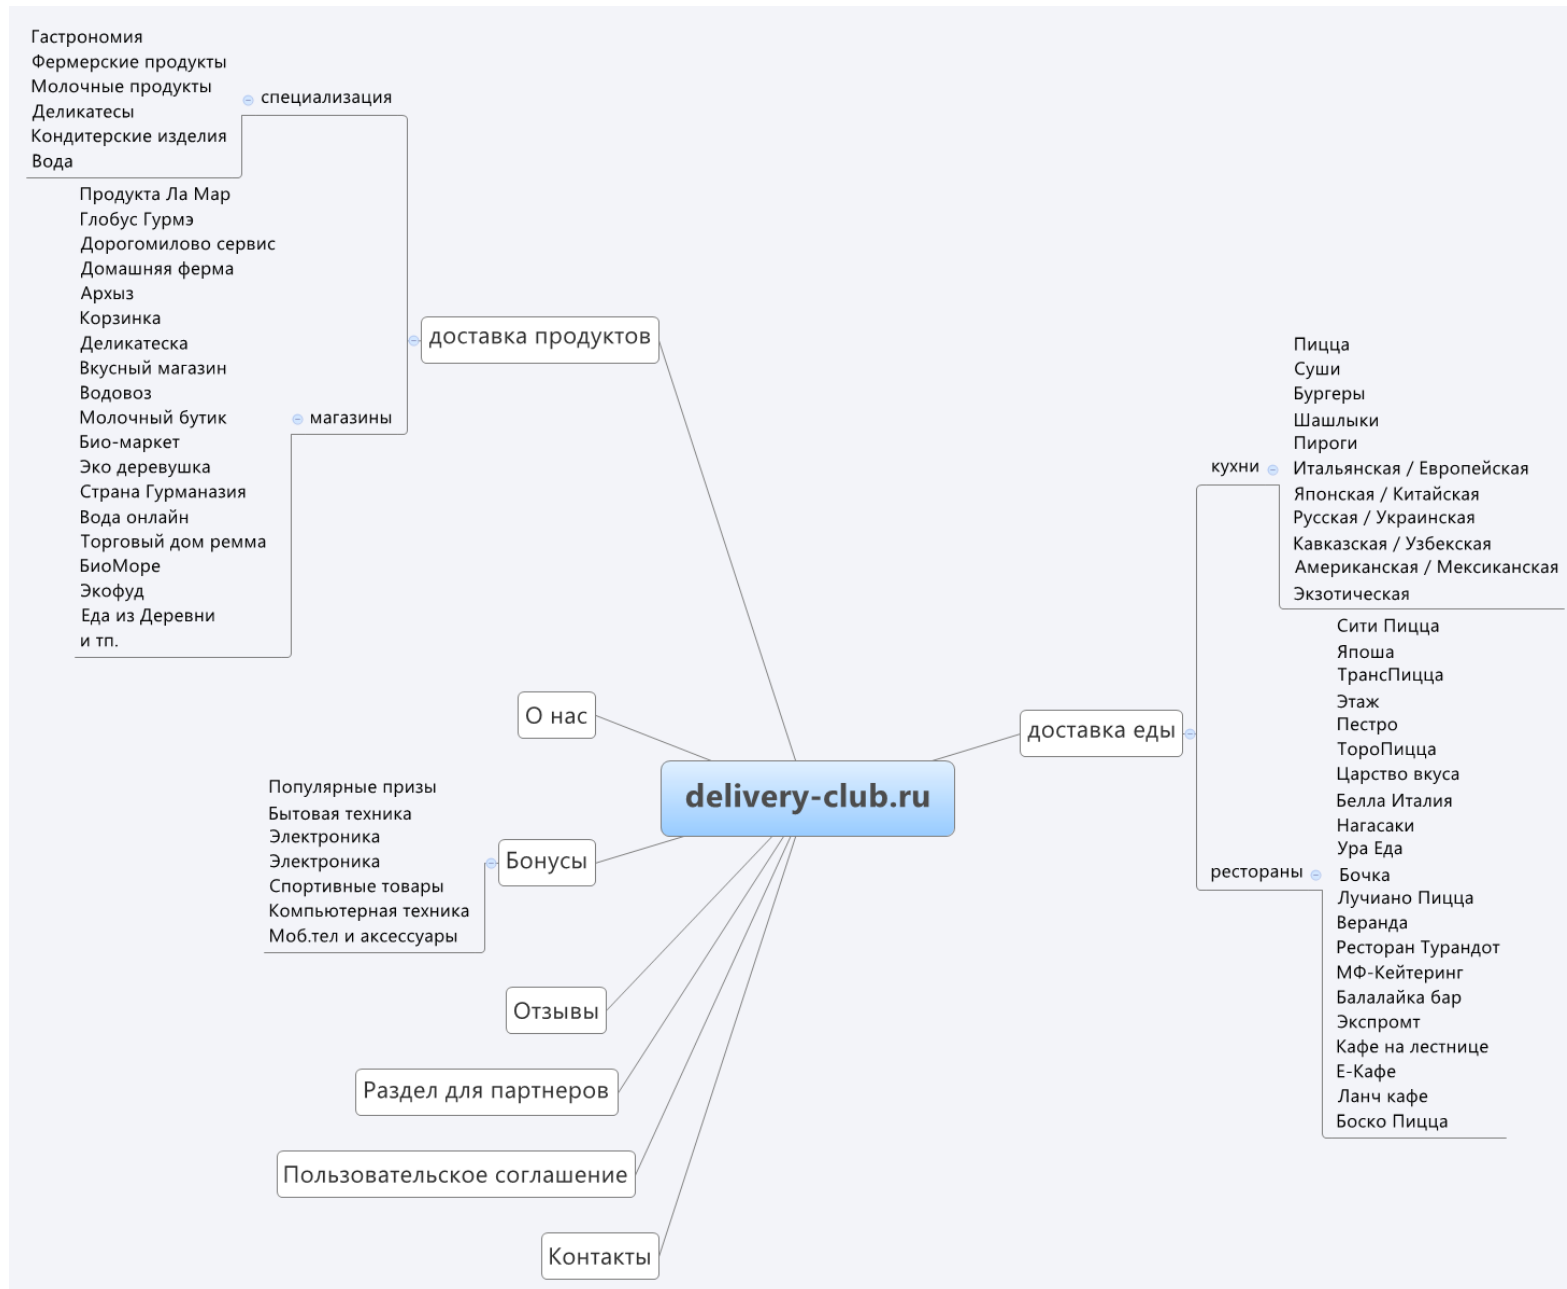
Гастрономия
Фермерские продукты
Молочные продукты
Деликатесы
Кондитерские изделия
Вода

специализация

Продукта Ла Мар
Глобус Гурмэ
Дорогомилово сервис
Домашняя ферма
Архыз
Корзинка
Деликатеска
Вкусный магазин
Водовоз
Молочный бутик
Био-маркет
Эко деревушка
Страна Гурманазия
Вода онлайн
Торговый дом ремма
БиоМоре
Экофуд
Еда из Деревни
и тп.

магазины

доставка продуктов

Пицца
Суши
Бургеры
Шашлыки
Пироги
Итальянская / Европейская
Японская / Китайская
Русская / Украинская
Кавказская / Узбекская
Американская / Мексиканская
Экзотическая

кухни

Сити Пицца
Япоша
ТрансПицца
Этаж
Пестро
ТороПицца
Царство вкуса
Белла Италия
Нагасаки
Ура Еда
Бочка
Лучиано Пицца
Веранда
Ресторан Турандот
МФ-Кейтеринг
Балалайка бар
Экспромт
Кафе на лестнице
Е-Кафе
Ланч кафе
Боско Пицца

рестораны

доставка еды

О нас

delivery-club.ru

Популярные призы
Бытовая техника
Электроника
Электроника
Спортивные товары
Компьютерная техника
Моб.тел и аксессуары

Бонусы

Отзывы

Раздел для партнеров

Пользовательское соглашение

Контакты